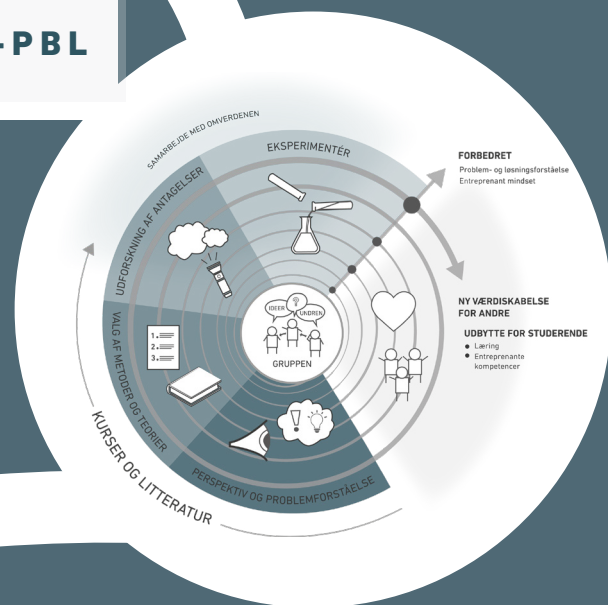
-PBL

SAMARBEJDE MED OMVERDENEN

EKSPERIMENTÉR

UDFORSKNING AF ANTAGELSER

VALG AF METODER OG TEORIER

PERSPEKTIV OG PROBLEMFORSTÅELSE

KURSER OG LITTERATUR

IDEER

UNDREN

GRUPPEN

FORBEDRET
Problem- og løsningsforståelse
Entreprenant mindset

NY VÆRDISKABELSE FOR ANDRE

UDBYTTE FOR STUDERENDE
• Læring
• Entreprenante kompetencer